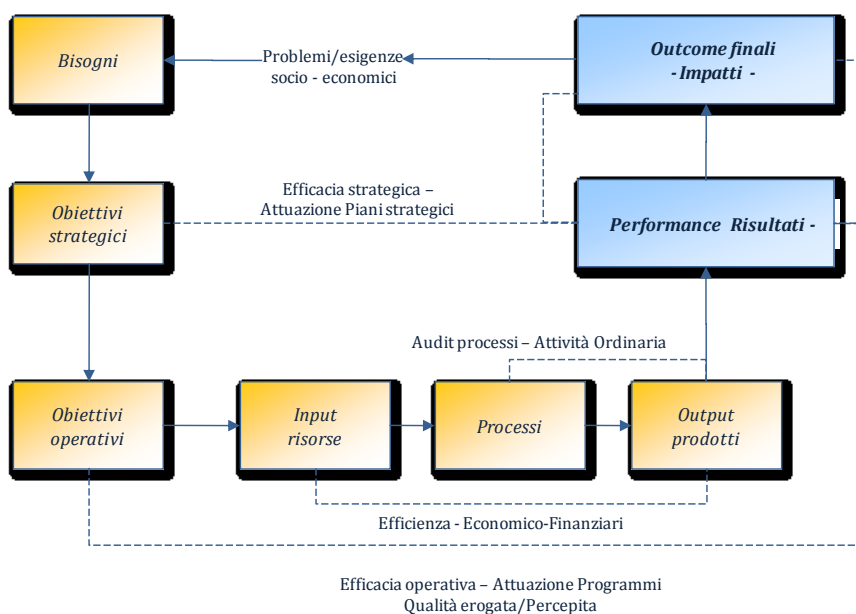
Bisogni

Problemi/esigenze socio - economici

Outcome finali
- Impatti -

Obiettivi strategici

Efficacia strategica – Attuazione Piani strategici

Performance Risultati -

Audit processi – Attività Ordinaria

Obiettivi operativi

Input risorse

Processi

Output prodotti

Efficienza - Economico-Finanziari

Efficacia operativa – Attuazione Programmi
Qualità erogata/Percepita